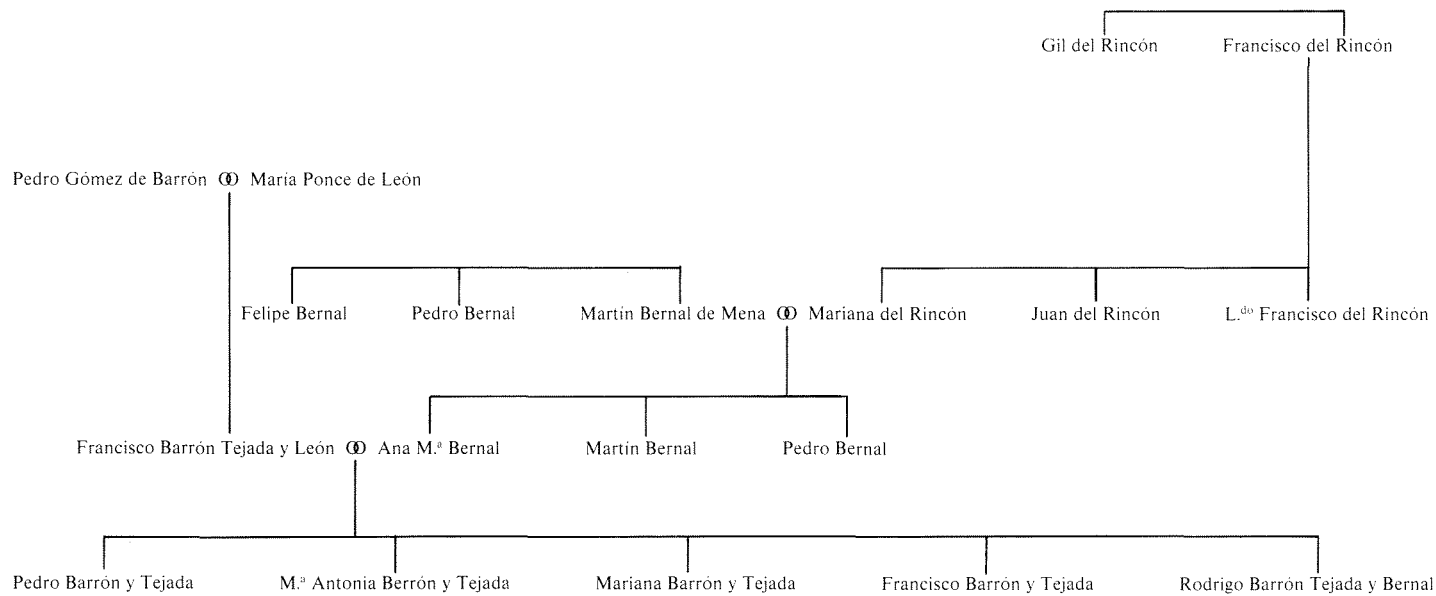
Gil del Rincón Francisco del Rincón

Pedro Gómez de Barrón ∞ María Ponce de León

Felipe Bernal Pedro Bernal Martin Bernal de Mena ∞ Mariana del Rincón Juan del Rincón L.$^{do}$ Francisco del Rincón

Francisco Barrón Tejada y León ∞ Ana M.$^{a}$ Bernal Martin Bernal Pedro Bernal

Pedro Barrón y Tejada M.$^{a}$ Antonia Berrón y Tejada Mariana Barrón y Tejada Francisco Barrón y Tejada Rodrigo Barrón Tejada y Bernal